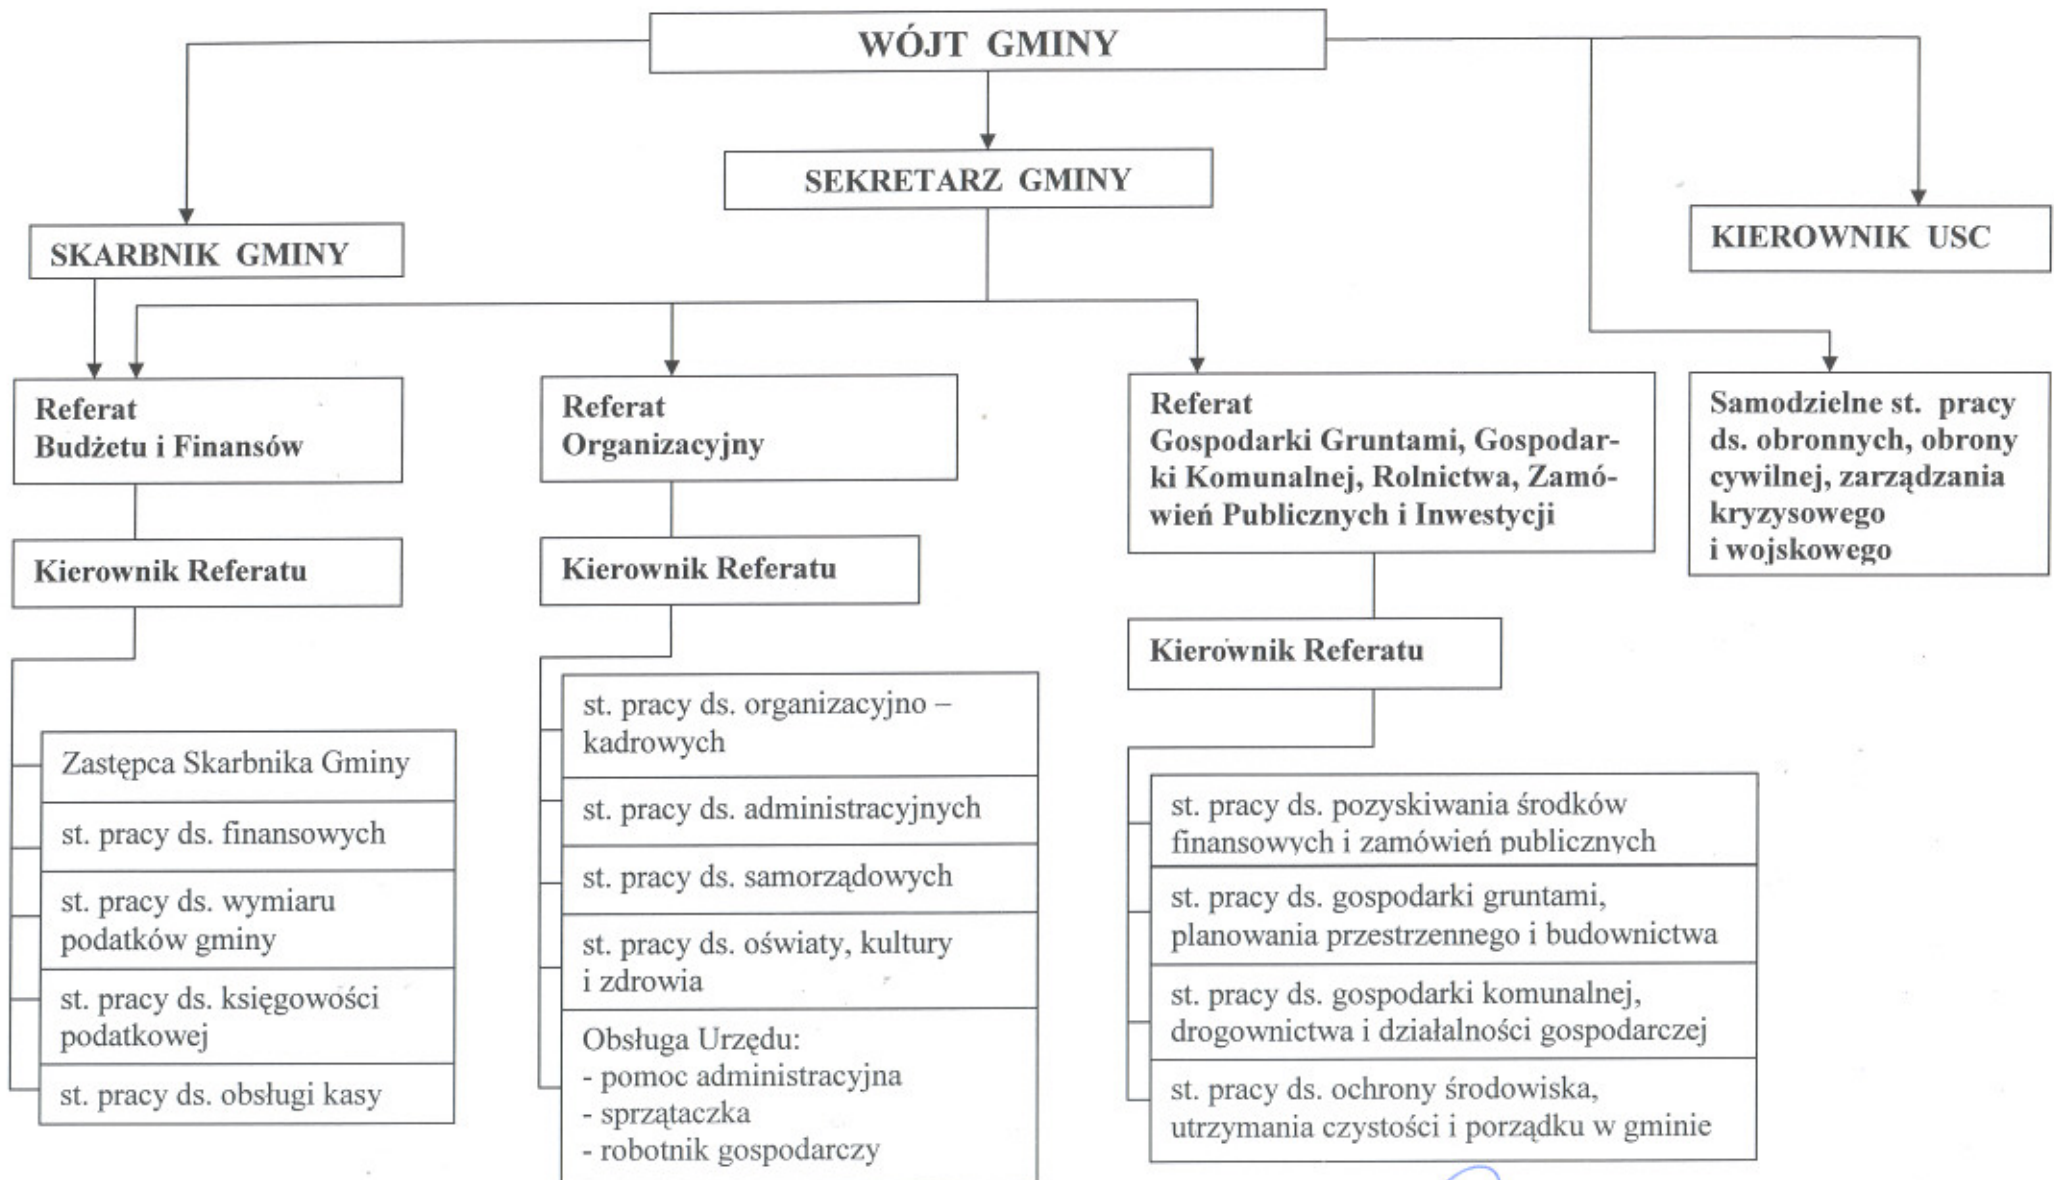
WÓJT GMINY

SEKRETARZ GMINY

SKARBNIK GMINY

KIEROWNIK USC

Referat Budżetu i Finansów

Kierownik Referatu

Zastępca Skarbnika Gminy

st. pracy ds. finansowych

st. pracy ds. wymiaru podatków gminy

st. pracy ds. księgowości podatkowej

st. pracy ds. obsługi kasy

Referat Organizacyjny

Kierownik Referatu

st. pracy ds. organizacyjno – kadrowych

st. pracy ds. administracyjnych

st. pracy ds. samorządowych

st. pracy ds. oświaty, kultury i zdrowia

Obsługa Urzędu:
- pomoc administracyjna
- sprzątaczka
- robotnik gospodarczy

Referat Gospodarki Gruntami, Gospodarki Komunalnej, Rolnictwa, Zamówień Publicznych i Inwestycji

Kierownik Referatu

st. pracy ds. pozyskiwania środków finansowych i zamówień publicznych

st. pracy ds. gospodarki gruntami, planowania przestrzennego i budownictwa

st. pracy ds. gospodarki komunalnej, drogownictwa i działalności gospodarczej

st. pracy ds. ochrony środowiska, utrzymania czystości i porządku w gminie

Samodzielne st. pracy ds. obronnych, obrony cywilnej, zarządzania kryzysowego i wojskowego